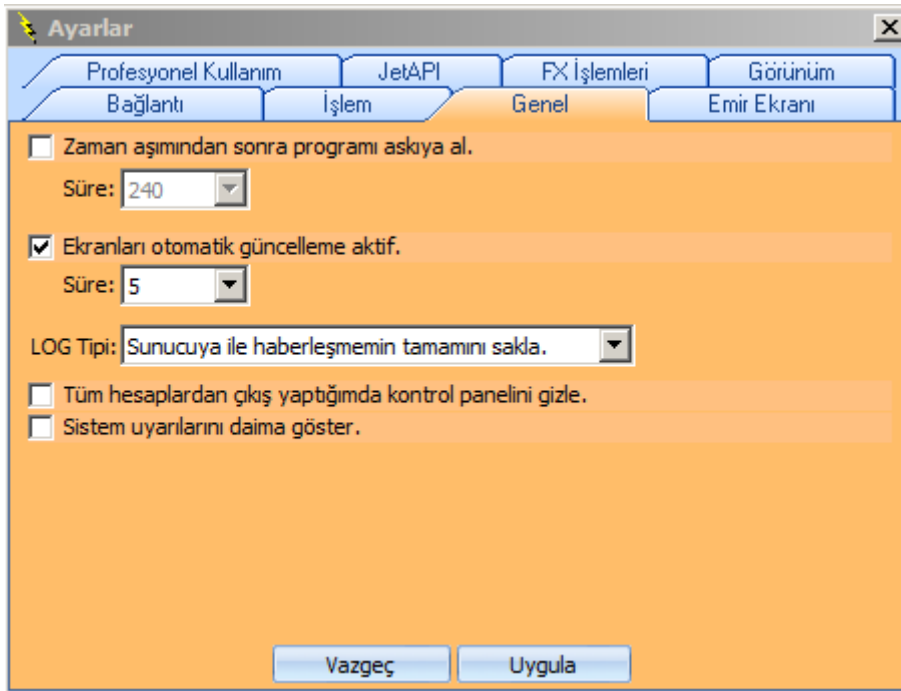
Ayarlar

X

Profesyonel Kullanım | JetAPI | FX İşlemleri | Görünüm

Bağlantı | İşlem | Genel | Emir Ekranı

Zaman aşımından sonra programı askıya al.

Süre: 240

Ekranları otomatik güncelleme aktif.

Süre: 5

LOG Tipi: Sunucuya ile haberleşmemin tamamını sakla.

Tüm hesaplardan çıkış yaptığımda kontrol panelini gizle.

Sistem uyarılarını daima göster.

Vazgeç

Uygula